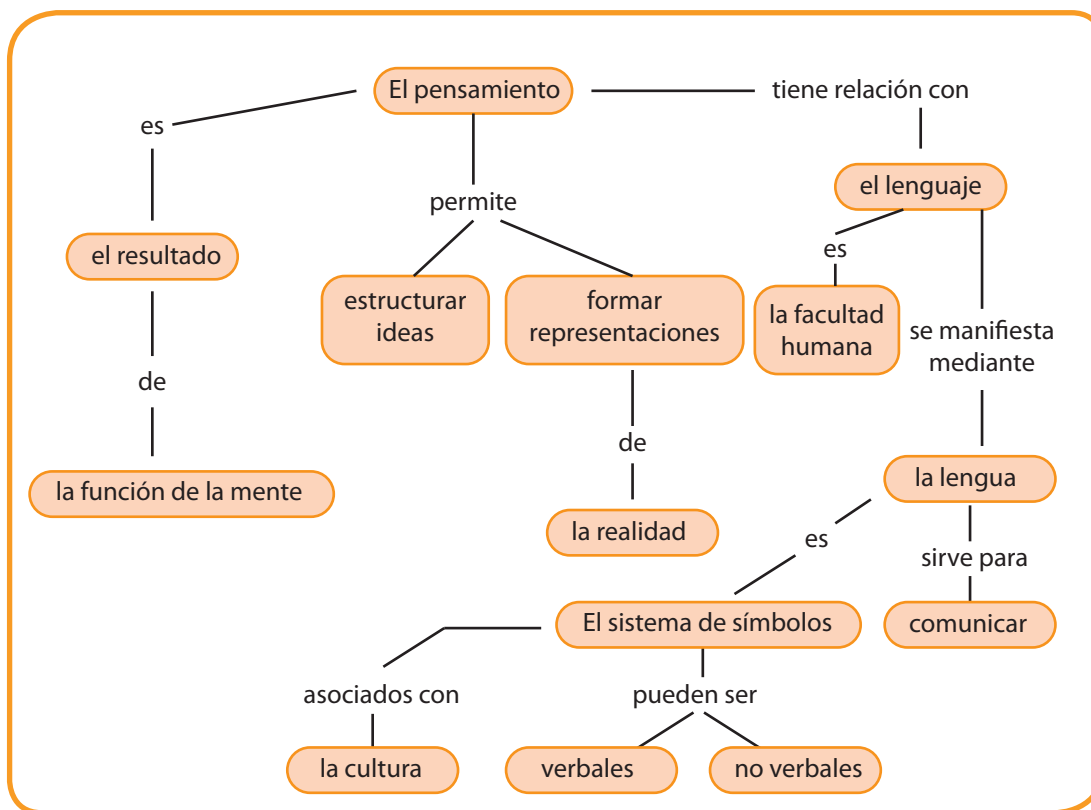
El pensamiento

es

el resultado

de

la función de la mente

permite

estructurar ideas

formar representaciones

de

la realidad

tiene relación con

el lenguaje

es

la facultad humana

se manifiesta mediante

la lengua

es

El sistema de símbolos

asociados con

la cultura

pueden ser

verbales

no verbales

sirve para

comunicar